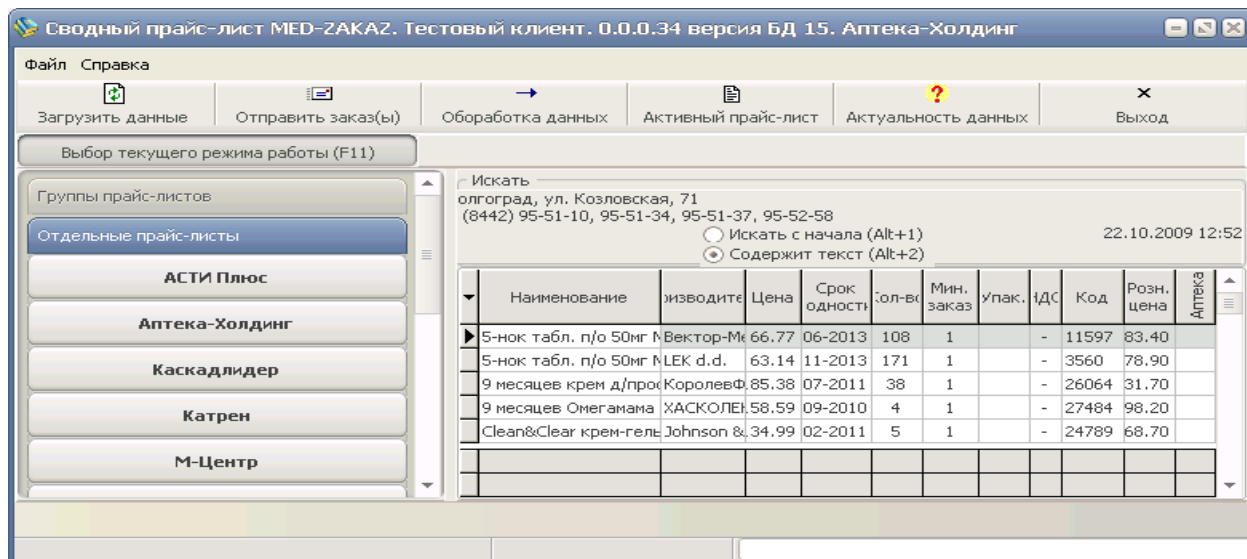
Сводный прайс-лист MED-ZAKAZ. Тестовый клиент. 0.0.0.34 версия БД 15. Аптека-Холдинг

Файл Справка

Загрузить данные | Отправить заказ(ы) | Обоработка данных | Активный прайс-лист | Актуальность данных | Выход

Выбор текущего режима работы (F11)

Группы прайс-листов
Отдельные прайс-листы
АСТИ Плюс
Аптека-Холдинг
Каскадлидер
Катрен
М-Центр

Искать
олгоград, ул. Козловская, 71
(8442) 95-51-10, 95-51-34, 95-51-37, 95-52-58
Искать с начала (Alt+1)
Содержит текст (Alt+2)
22.10.2009 12:52

| Наименование | оизводите | Цена | Срок одности | Кол-во | Мин. заказ | Упак. | НДС | Код | Розн. цена | Аптека |
|---|---|---|---|---|---|---|---|---|---|---|
| 5-нок табл. п/о 50мг N | Вектор-Ме | 66.77 | 06-2013 | 108 | 1 | | - | 11597 | 83.40 | |
| 5-нок табл. п/о 50мг N | LEK d.d. | 63.14 | 11-2013 | 171 | 1 | | - | 3560 | 78.90 | |
| 9 месяцев крем д/проф | КоролевФ | 85.38 | 07-2011 | 38 | 1 | | - | 26064 | 31.70 | |
| 9 месяцев Омегамама | ХАСКОЛЕН | 58.59 | 09-2010 | 4 | 1 | | - | 27484 | 98.20 | |
| Clean&Clear крем-гель | Johnson & | 34.99 | 02-2011 | 5 | 1 | | - | 24789 | 68.70 | |